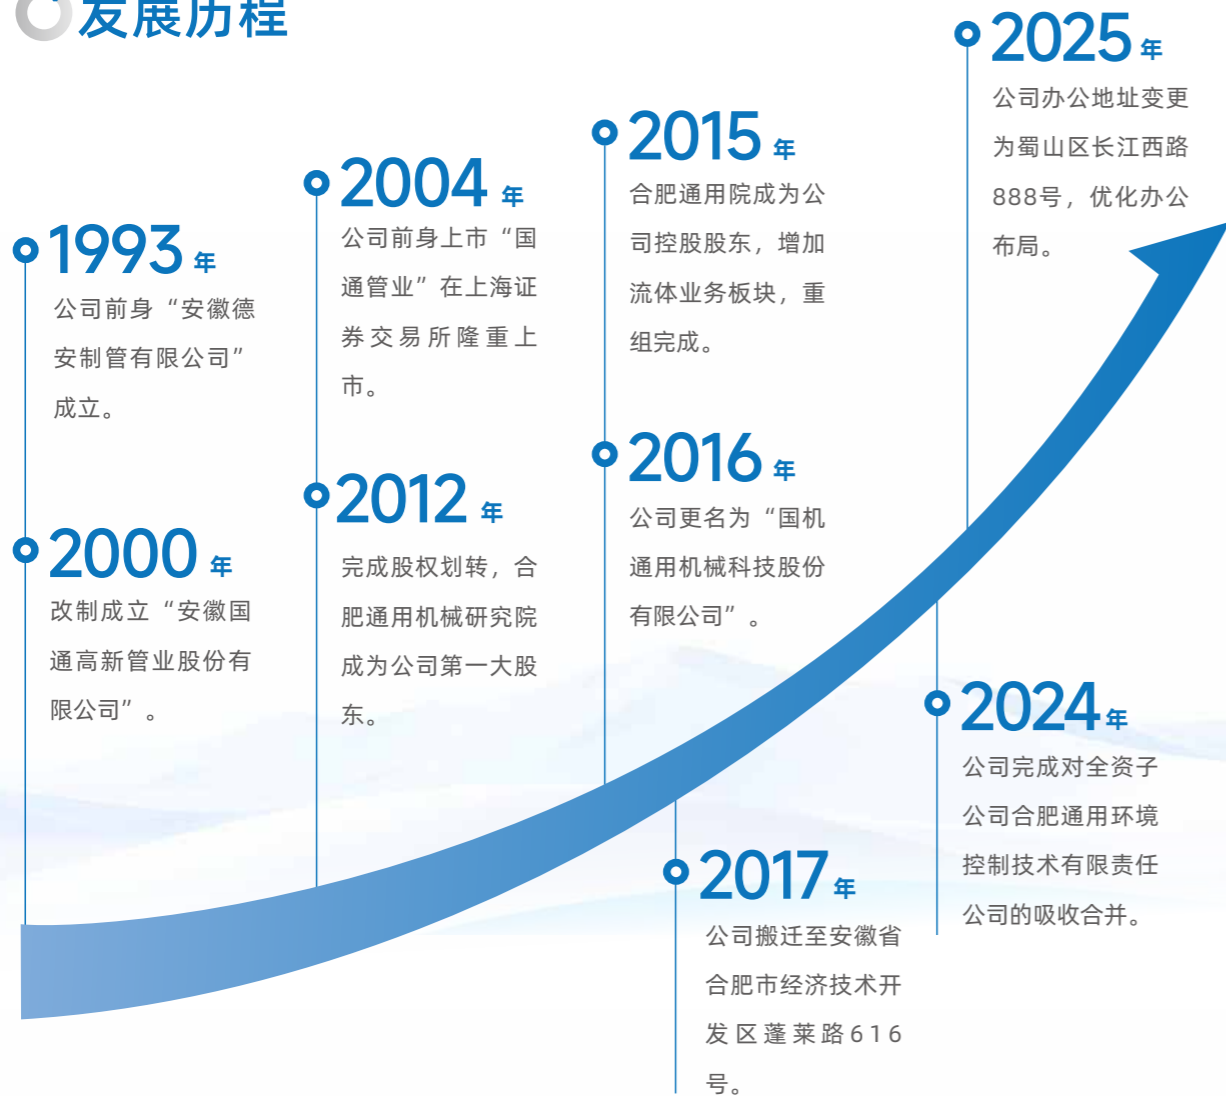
发展历程

1993 年
公司前身“安徽德安制管有限公司”成立。

2000 年
改制成立“安徽国通高新管业股份有限公司”。

2004 年
公司前身上市“国通管业”在上海证券交易所隆重上市。

2012 年
完成股权划转，合肥通用机械研究院成为公司第一大股东。

2015 年
合肥通用院成为公司控股股东，增加流体业务板块，重组完成。

2016 年
公司更名为“国机通用机械科技股份有限公司”。

2017 年
公司搬迁至安徽省合肥市经济技术开发区蓬莱路616号。

2024 年
公司完成对全资子公司合肥通用环境控制技术有限责任公司的吸收合并。

2025 年
公司办公地址变更为蜀山区长江西路888号，优化办公布局。